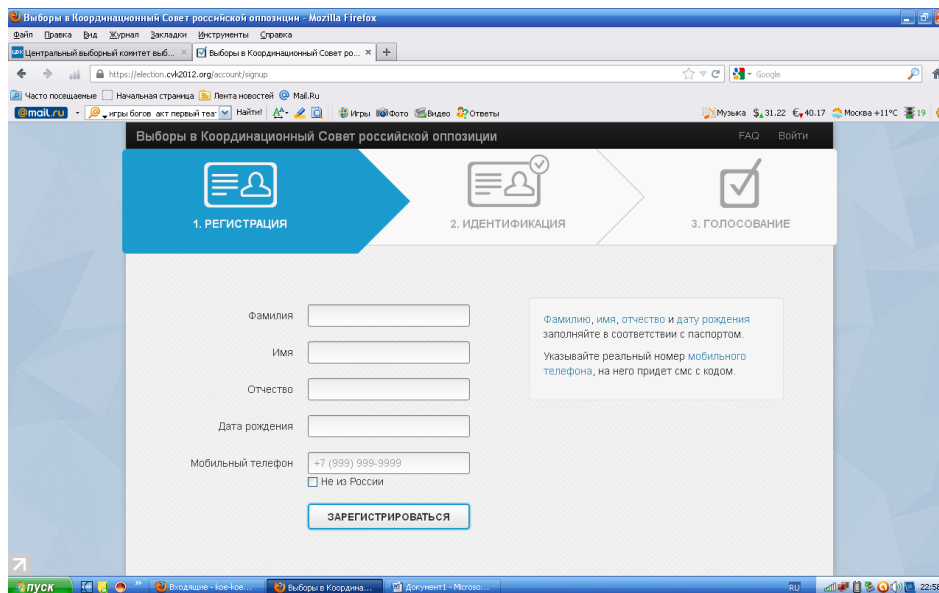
Выборы в Координационный Совет российской оппозиции - Mozilla Firefox

Файл Правка Вид Журнал Закладки Инструменты Справка

Центральный выборный комитет выб... × Выборы в Координационный Совет ро... × +

https://election.cvk2012.org/account/signup

Google

Часто посещаемые Начальная страница Лента новостей Mail.Ru

@mail.ru игры богов акт первый теа Найти! Игры Фото Видео Ответы Музыка $ 31.22 € 40.17 Москва +11°C 19

Выборы в Координационный Совет российской оппозиции

FAQ Войти

1. РЕГИСТРАЦИЯ

2. ИДЕНТИФИКАЦИЯ

3. ГОЛОСОВАНИЕ

Фамилия

Имя

Отчество

Дата рождения

Мобильный телефон +7 (999) 999-9999

Не из России

ЗАРЕГИСТРИРОВАТЬСЯ

Фамилию, имя, отчество и дату рождения заполняйте в соответствии с паспортом.

Указывайте реальный номер мобильного телефона, на него придет смс с кодом.

пуск Входящие - koe-koe... Выборы в Координа... Документ1 - Microso... RU 22:58